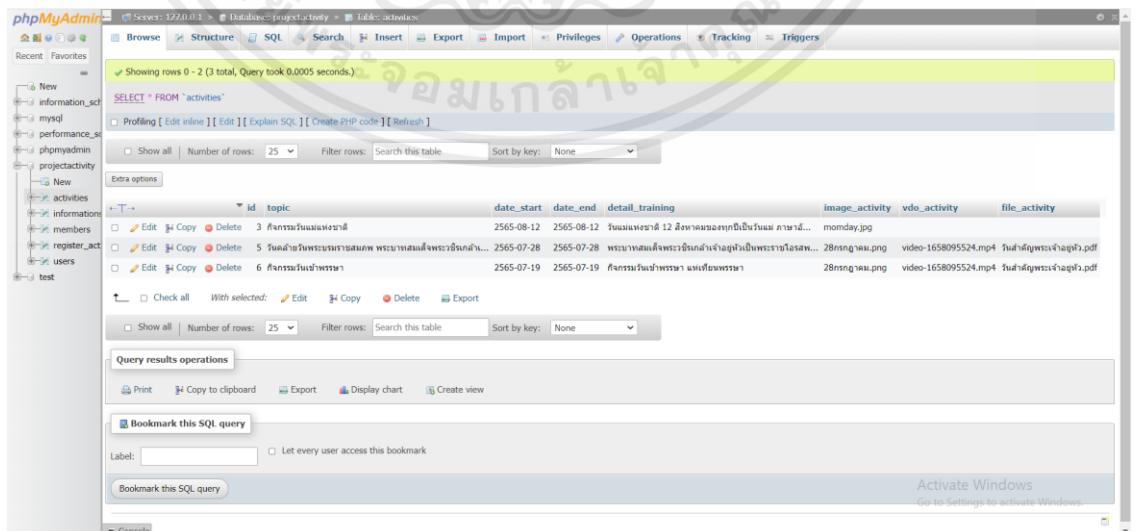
phpMyAdmin

Server: 127.0.0.1 » Database: projectactivity » Table: activities

Browse Structure SQL Search Insert Export Import Privileges Operations Tracking Triggers

Recent Favorites

New
information_sch
mysql
performance_sc
phpmyadmin
projectactivity
New
activities
informations
members
register_act
users
test

Showing rows 0 - 2 (3 total, Query took 0.0005 seconds.)

SELECT * FROM `activities`

Profiling [ Edit inline ] [ Edit ] [ Explain SQL ] [ Create PHP code ] [ Refresh ]

Show all | Number of rows: 25 Filter rows: Search this table Sort by key: None

Extra options

| | id | topic | date_start | date_end | detail_training | image_activity | vdo_activity | file_activity |
|---|---|---|---|---|---|---|---|---|
| Edit Copy Delete | 3 | กิจกรรมวันแม่แห่งชาติ | 2565-08-12 | 2565-08-12 | วันแม่แห่งชาติ 12 สิงหาคมของทุกปีเป็นวันแม่ ภาษาอั... | momday.jpg | | |
| Edit Copy Delete | 5 | วันคล้ายวันพระบรมราชสมภพ พระบาทสมเด็จพระวชิรเกล้า... | 2565-07-28 | 2565-07-28 | พระบาทสมเด็จพระวชิรเกล้าเจ้าอยู่หัวเป็นพระราชโอรสพ... | 28กรกฎาคม.png | video-1658095524.mp4 | วันสำคัญพระเจ้าอยู่หัว.pdf |
| Edit Copy Delete | 6 | กิจกรรมวันเข้าพรรษา | 2565-07-19 | 2565-07-19 | กิจกรรมวันเข้าพรรษา แห่เทียนพรรษา | 28กรกฎาคม.png | video-1658095524.mp4 | วันสำคัญพระเจ้าอยู่หัว.pdf |

Check all With selected: Edit Copy Delete Export

Show all | Number of rows: 25 Filter rows: Search this table Sort by key: None

Query results operations

Print Copy to clipboard Export Display chart Create view

Bookmark this SQL query

Label: Let every user access this bookmark

Bookmark this SQL query

Activate Windows
Go to Settings to activate Windows.

Console